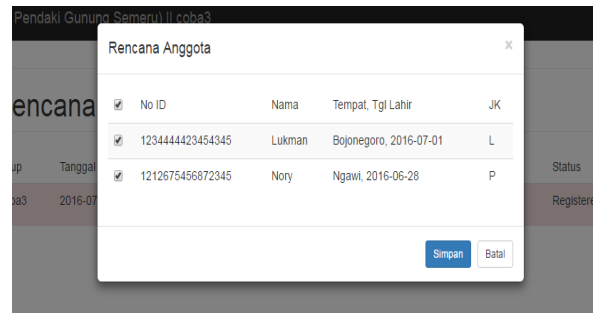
Pendaki Gunung Semeru) II coba3

encana

up Tanggal

oba3 2016-07

Status

Registere

Rencana Anggota

×

| | No ID | Nama | Tempat, Tgl Lahir | JK |
|---|---|---|---|---|
| ✔ | 1234444423454345 | Lukman | Bojonegoro, 2016-07-01 | L |
| ✔ | 1212675456872345 | Nory | Ngawi, 2016-06-28 | P |

Simpan Batal